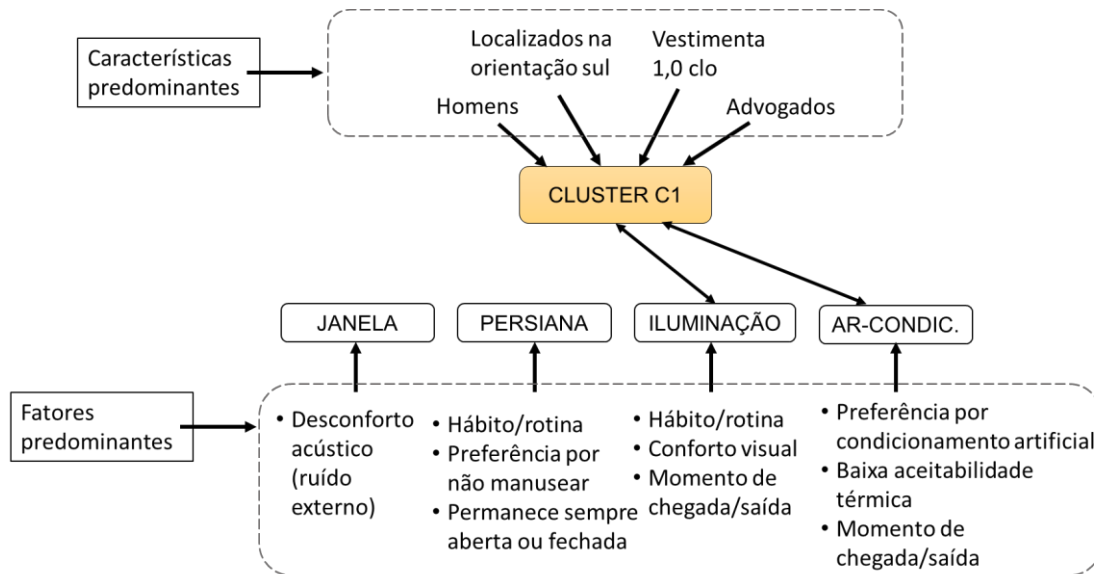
Características predominantes

Localizados na orientação sul

Vestimenta 1,0 clo

Homens

Advogados

CLUSTER C1

JANELA

PERSIANA

ILUMINAÇÃO

AR-CONDIC.

Fatores predominantes

• Desconforto acústico (ruído externo)

• Hábito/rotina
• Preferência por não manusear
• Permanece sempre aberta ou fechada

• Hábito/rotina
• Conforto visual
• Momento de chegada/saída

• Preferência por condicionamento artificial
• Baixa aceitabilidade térmica
• Momento de chegada/saída